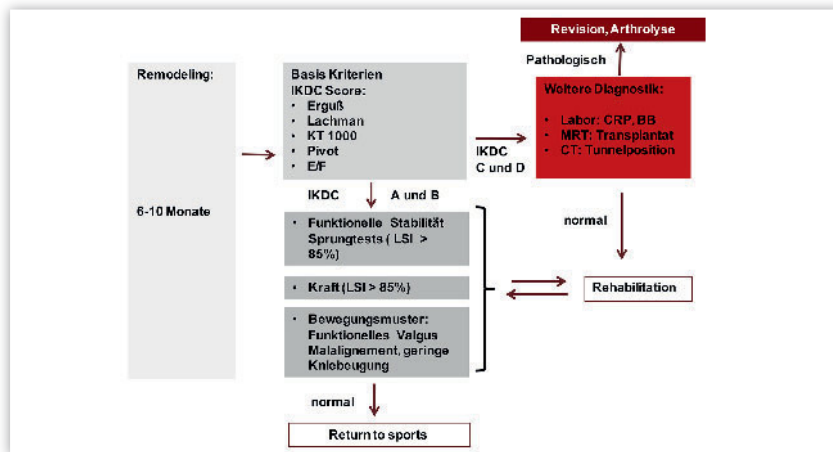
Revision, Arthrolyse

Pathologisch

Remodeling:

6-10 Monate

Basis Kriterien
IKDC Score:
• Erguß
• Lachman
• KT 1000
• Pivot
• E/F

Weitere Diagnostik:
• Labor: CRP, BB
• MRT: Transplantat
• CT: Tunnelposition

IKDC
C und D

IKDC A und B

normal

• Funktionelle Stabilität Sprungtests ( LSI > 85%)

• Kraft (LSI > 85%)

• Bewegungsmuster: Funktionelles Valgus Malalignement, geringe Kniebeugung

Rehabilitation

normal

Return to sports